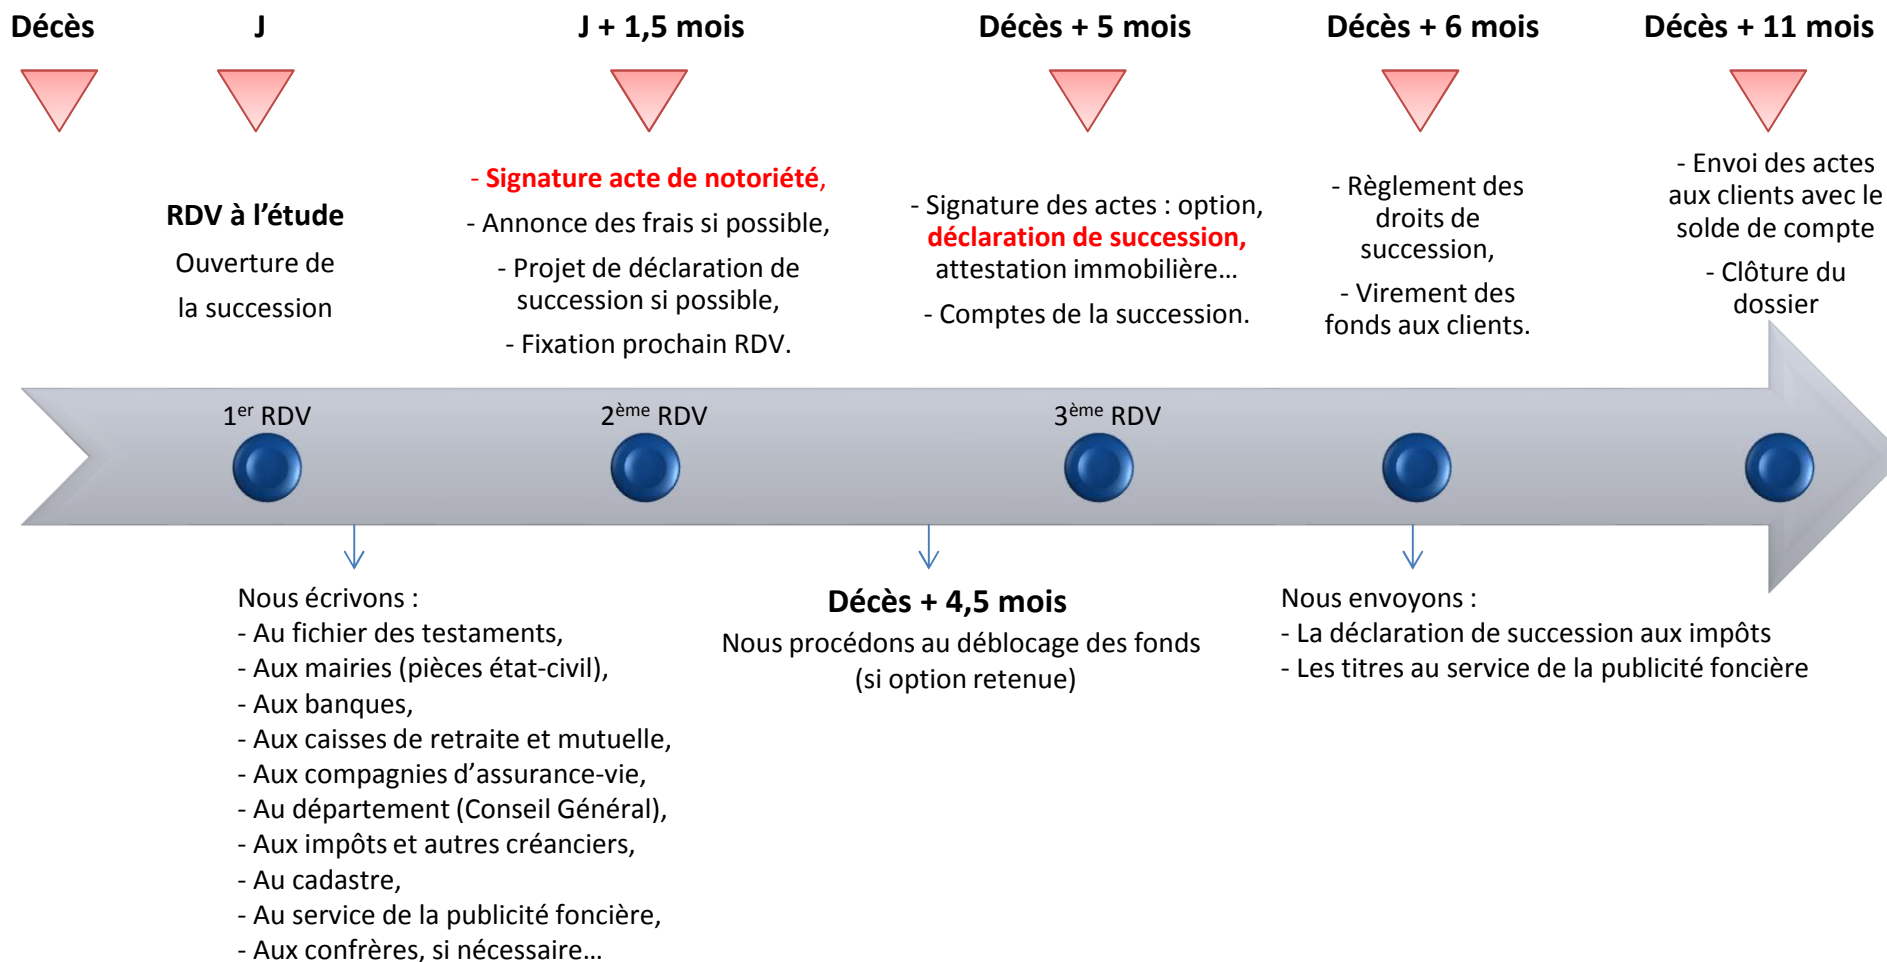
Décès

J

J + 1,5 mois

Décès + 5 mois

Décès + 6 mois

Décès + 11 mois

RDV à l'étude

Ouverture de la succession

- Signature acte de notoriété,

- Annonce des frais si possible,

- Projet de déclaration de succession si possible,

- Fixation prochain RDV.

- Signature des actes : option, déclaration de succession, attestation immobilière…

- Comptes de la succession.

- Règlement des droits de succession,

- Virement des fonds aux clients.

- Envoi des actes aux clients avec le solde de compte

- Clôture du dossier

$1^{er}$ RDV

$2^{ème}$ RDV

$3^{ème}$ RDV

Nous écrivons :
- Au fichier des testaments,
- Aux mairies (pièces état-civil),
- Aux banques,
- Aux caisses de retraite et mutuelle,
- Aux compagnies d'assurance-vie,
- Au département (Conseil Général),
- Aux impôts et autres créanciers,
- Au cadastre,
- Au service de la publicité foncière,
- Aux confrères, si nécessaire…

Décès + 4,5 mois

Nous procédons au déblocage des fonds (si option retenue)

Nous envoyons :
- La déclaration de succession aux impôts
- Les titres au service de la publicité foncière